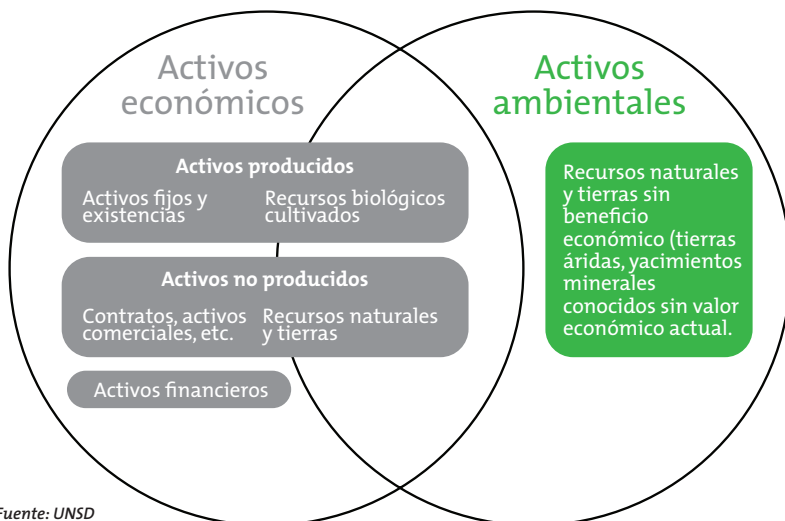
Activos económicos

Activos ambientales

Activos producidos

Activos fijos y existencias

Recursos biológicos cultivados

Activos no producidos

Contratos, activos comerciales, etc.

Recursos naturales y tierras

Activos financieros

Recursos naturales y tierras sin beneficio económico (tierras áridas, yacimientos minerales conocidos sin valor económico actual.

Fuente: UNSD